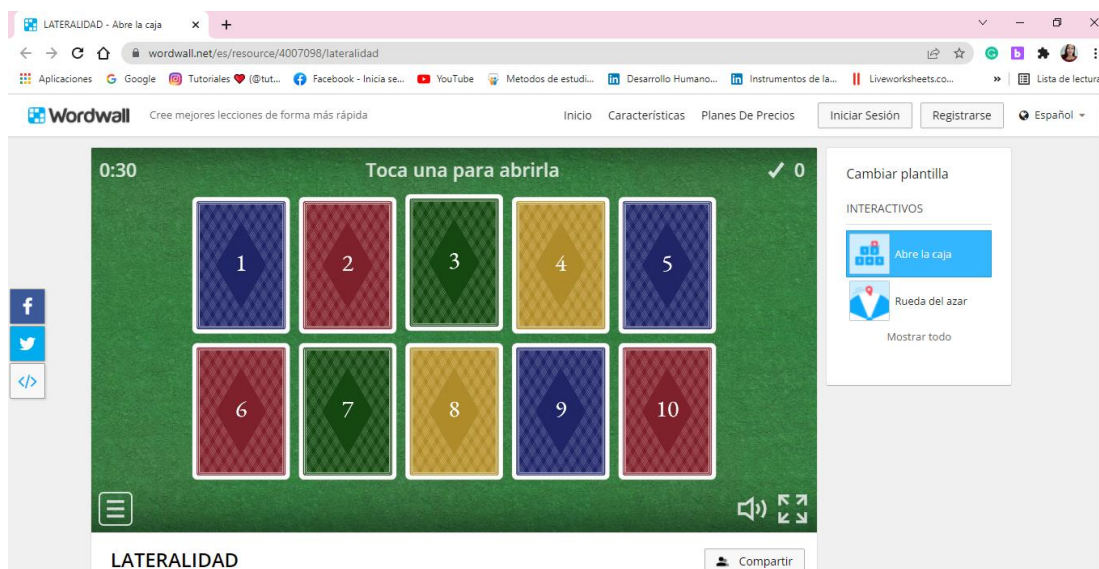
LATERALIDAD - Abre la caja ×
+

wordwall.net/es/resource/4007098/lateralidad

Aplicaciones Google Tutoriales ♥ (@tut... Facebook - Inicia se... YouTube Metodos de estudi... Desarrollo Humano... Instrumentos de la... Liveworksheets.co... » Lista de lectura

Wordwall Cree mejores lecciones de forma más rápida Inicio Características Planes De Precios Iniciar Sesión Registrarse Español

0:30 Toca una para abrirla ✓ 0

1 2 3 4 5
6 7 8 9 10

Cambiar plantilla

INTERACTIVOS

Abre la caja

Rueda del azar

Mostrar todo

LATERALIDAD

Compartir